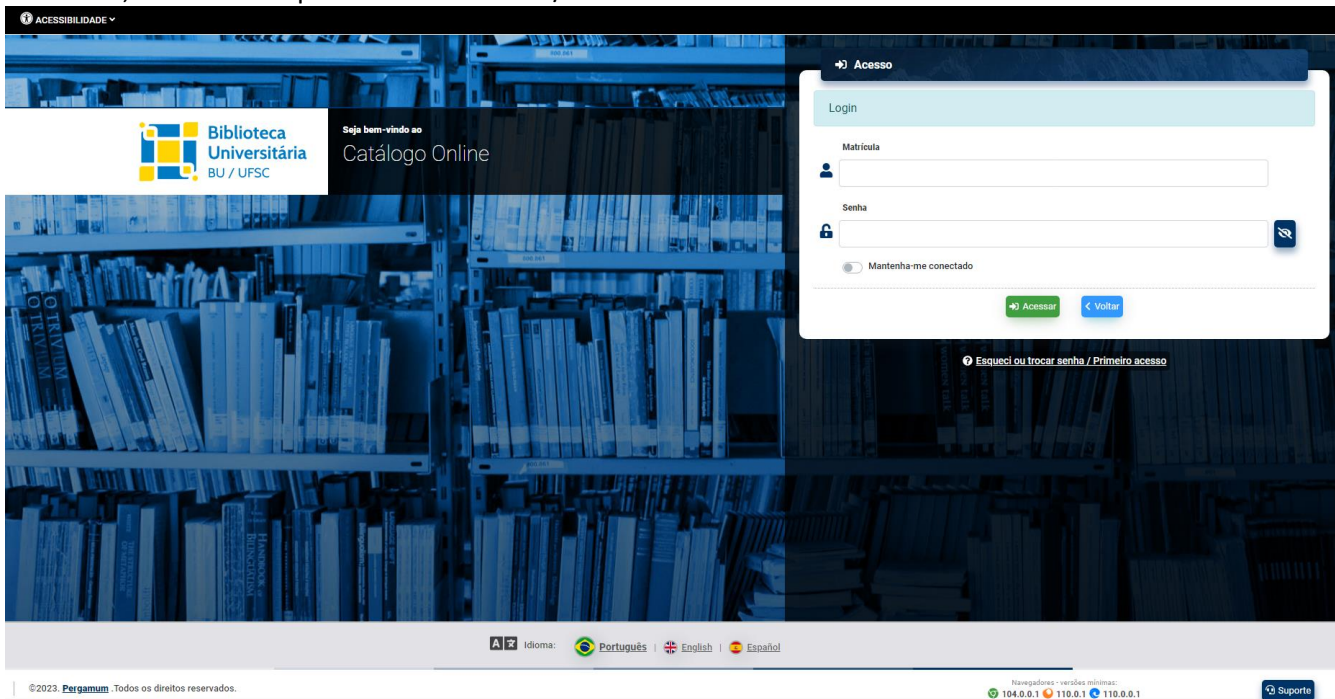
ACESSIBILIDADE

Biblioteca Universitária BU / UFSC

Seja bem-vindo ao
Catálogo Online

Acesso

Login

Matrícula

Senha

Mantenha-me conectado

Acessar  Voltar

Esqueci ou trocar senha / Primeiro acesso

Idioma: Português | English | Español

©2023. Pergamum .Todos os direitos reservados.

Navegadores - versões mínimas:
104.0.0.1 110.0.1 110.0.0.1

Suporte